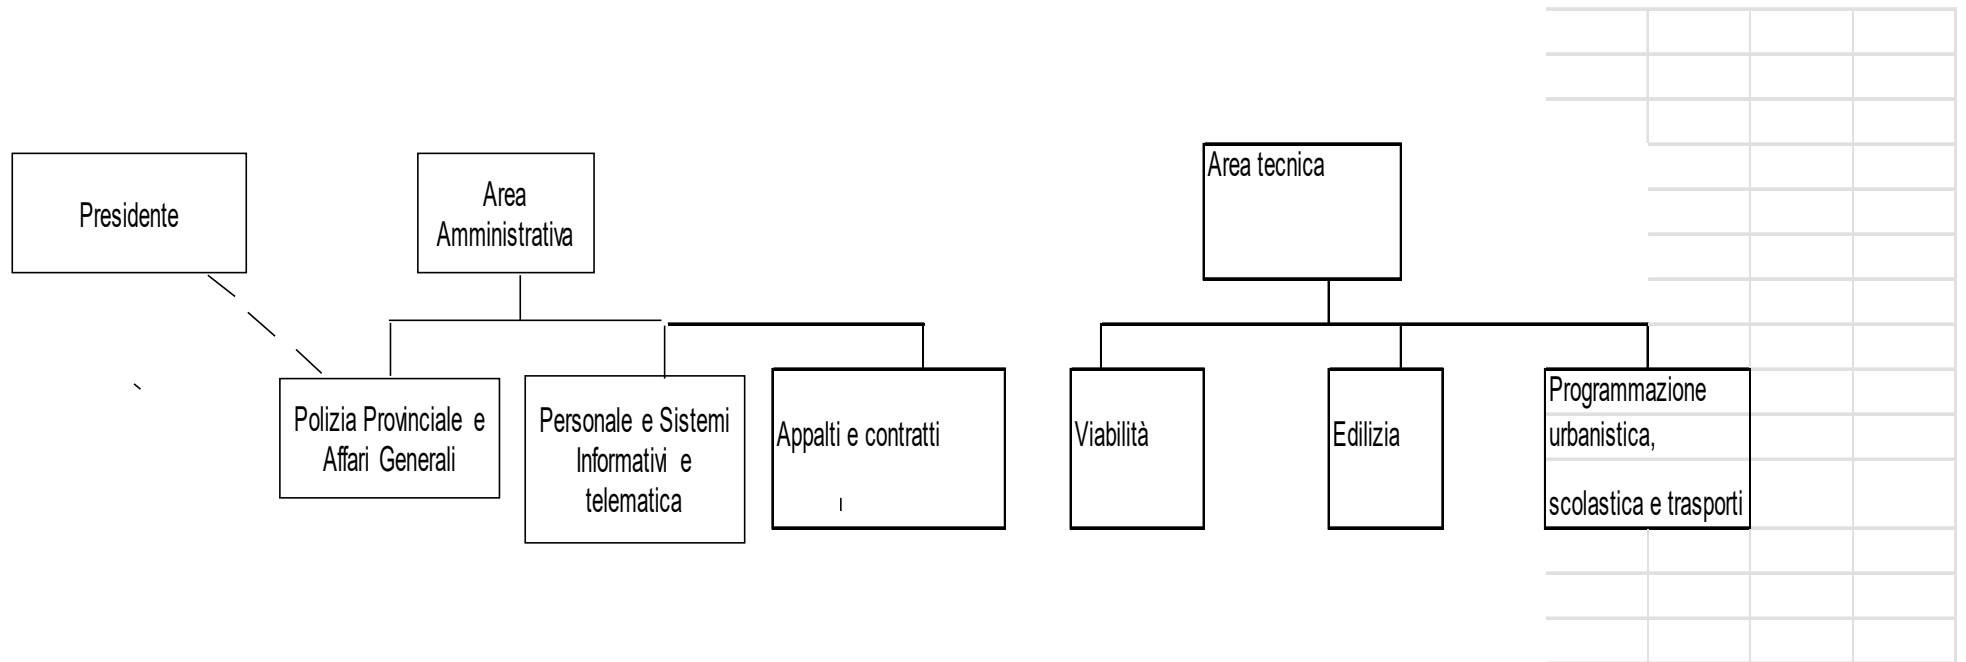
Presidente

Area Amministrativa

Area tecnica

Polizia Provinciale e Affari Generali

Personale e Sistemi Informativi e telematica

Appalti e contratti

Viabilità

Edilizia

Programmazione urbanistica,

scolastica e trasporti